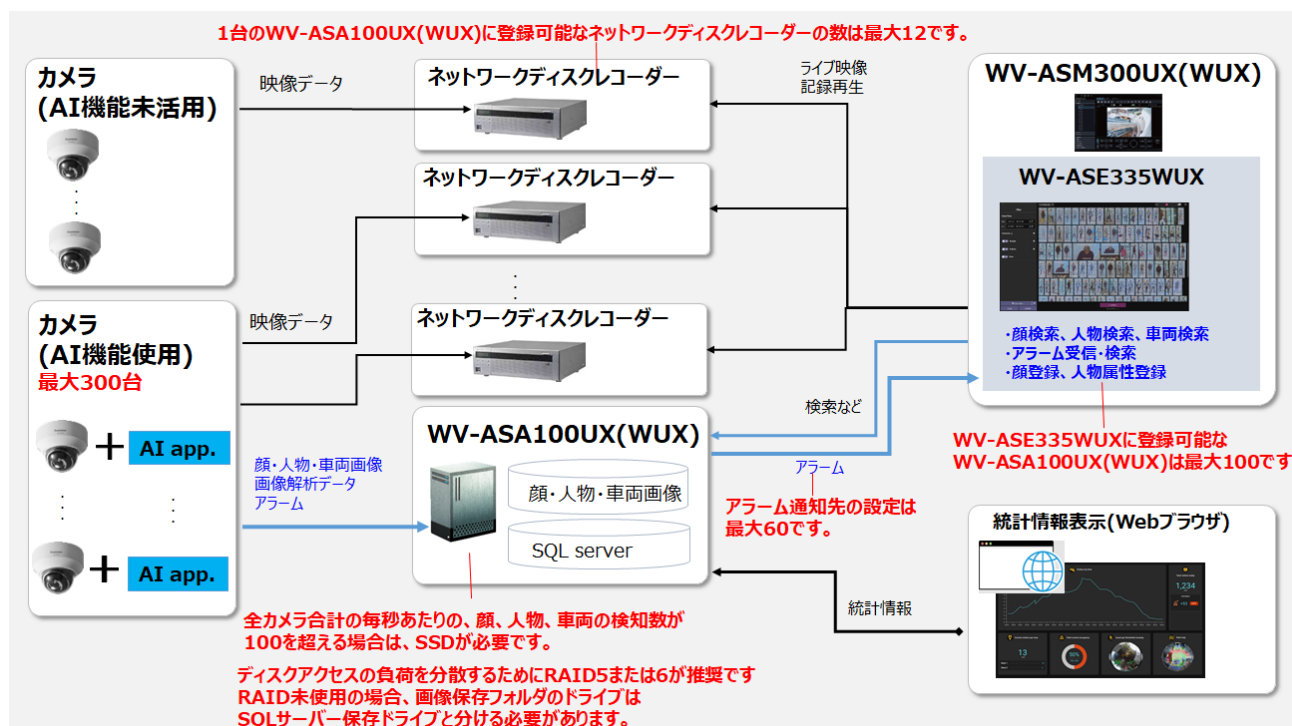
1台のWV-ASA100UX(WUX)に登録可能なネットワークディスクレコーダーの数は最大12です。

カメラ
(AI機能未活用)

映像データ

ネットワークディスクレコーダー

ライブ映像
記録再生

WV-ASM300UX(WUX)

WV-ASE335WUX

ネットワークディスクレコーダー

ネットワークディスクレコーダー

カメラ
(AI機能使用)
最大300台

映像データ

・顔検索、人物検索、車両検索
・アラーム受信・検索
・顔登録、人物属性登録

検索など

AI app.

WV-ASA100UX(WUX)

WV-ASE335WUXに登録可能な
WV-ASA100UX(WUX)は最大100です

顔・人物・車両画像
画像解析データ
アラーム

アラーム

顔・人物・車両画像

アラーム通知先の設定は
最大60です。

AI app.

SQL server

統計情報表示(Webブラウザ)

統計情報

全カメラ合計の毎秒あたりの、顔、人物、車両の検知数が
100を超える場合は、SSDが必要です。

ディスクアクセスの負荷を分散するためにRAID5または6が推奨です
RAID未使用の場合、画像保存フォルダのドライブは
SQLサーバー保存ドライブと分ける必要があります。